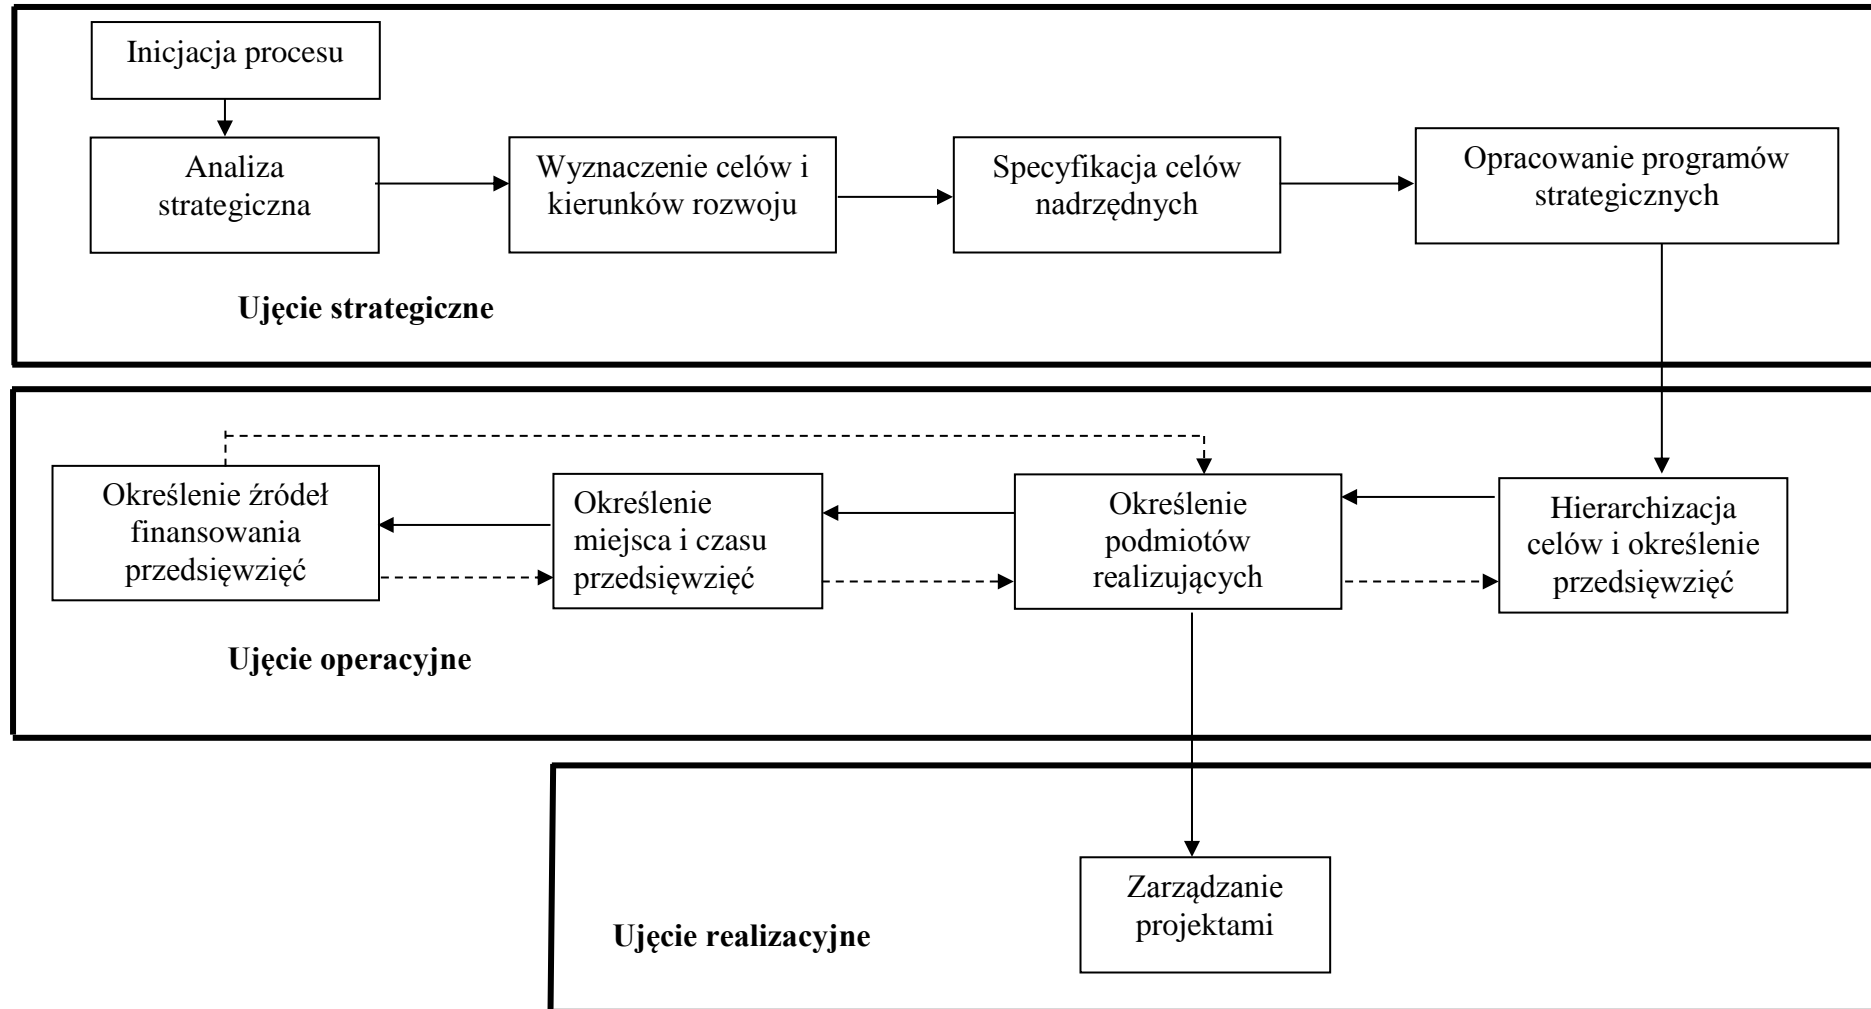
Inicjacja procesu

Analiza strategiczna

Wyznaczenie celów i kierunków rozwoju

Specyfikacja celów nadrzędnych

Opracowanie programów strategicznych

Ujęcie strategiczne

Określenie źródeł finansowania przedsięwzięć

Określenie miejsca i czasu przedsięwzięć

Określenie podmiotów realizujących

Hierarchizacja celów i określenie przedsięwzięć

Ujęcie operacyjne

Zarządzanie projektami

Ujęcie realizacyjne